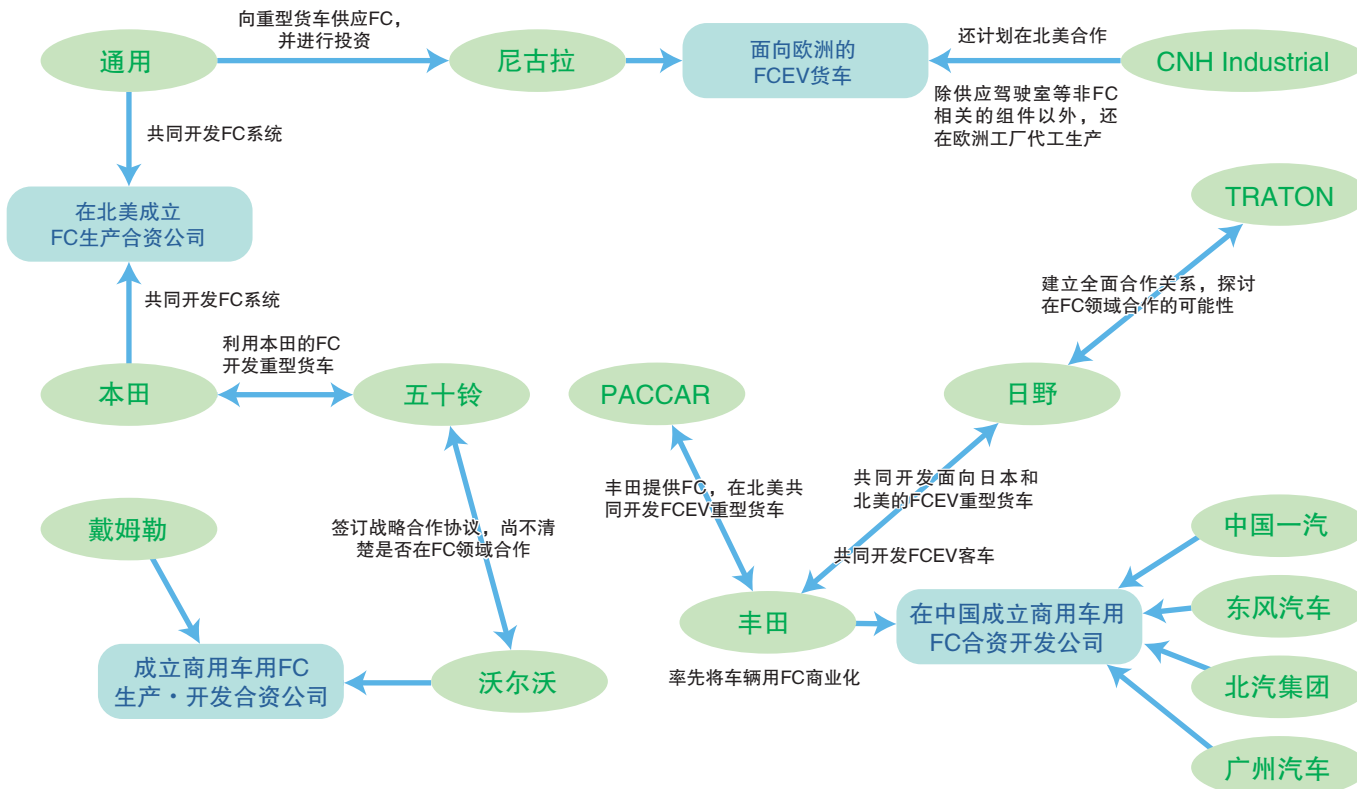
通用

向重型货车供应FC，并进行投资

尼古拉

面向欧洲的FCEV货车

还计划在北美合作

CNH Industrial

除供应驾驶室等非FC相关的组件以外，还在欧洲工厂代工生产

共同开发FC系统

在北美成立FC生产合资公司

TRATON

建立全面合作关系，探讨在FC领域合作的可能性

共同开发FC系统

利用本田的FC开发重型货车

本田

五十铃

PACCAR

日野

丰田提供FC，在北美共同开发FCEV重型货车

共同开发面向日本和北美的FCEV重型货车

戴姆勒

签订战略合作协议，尚不清楚是否在FC领域合作

中国一汽

共同开发FCEV客车

丰田

在中国成立商用车用FC合资开发公司

东风汽车

成立商用车用FC生产・开发合资公司

沃尔沃

率先将车辆用FC商业化

北汽集团

广州汽车